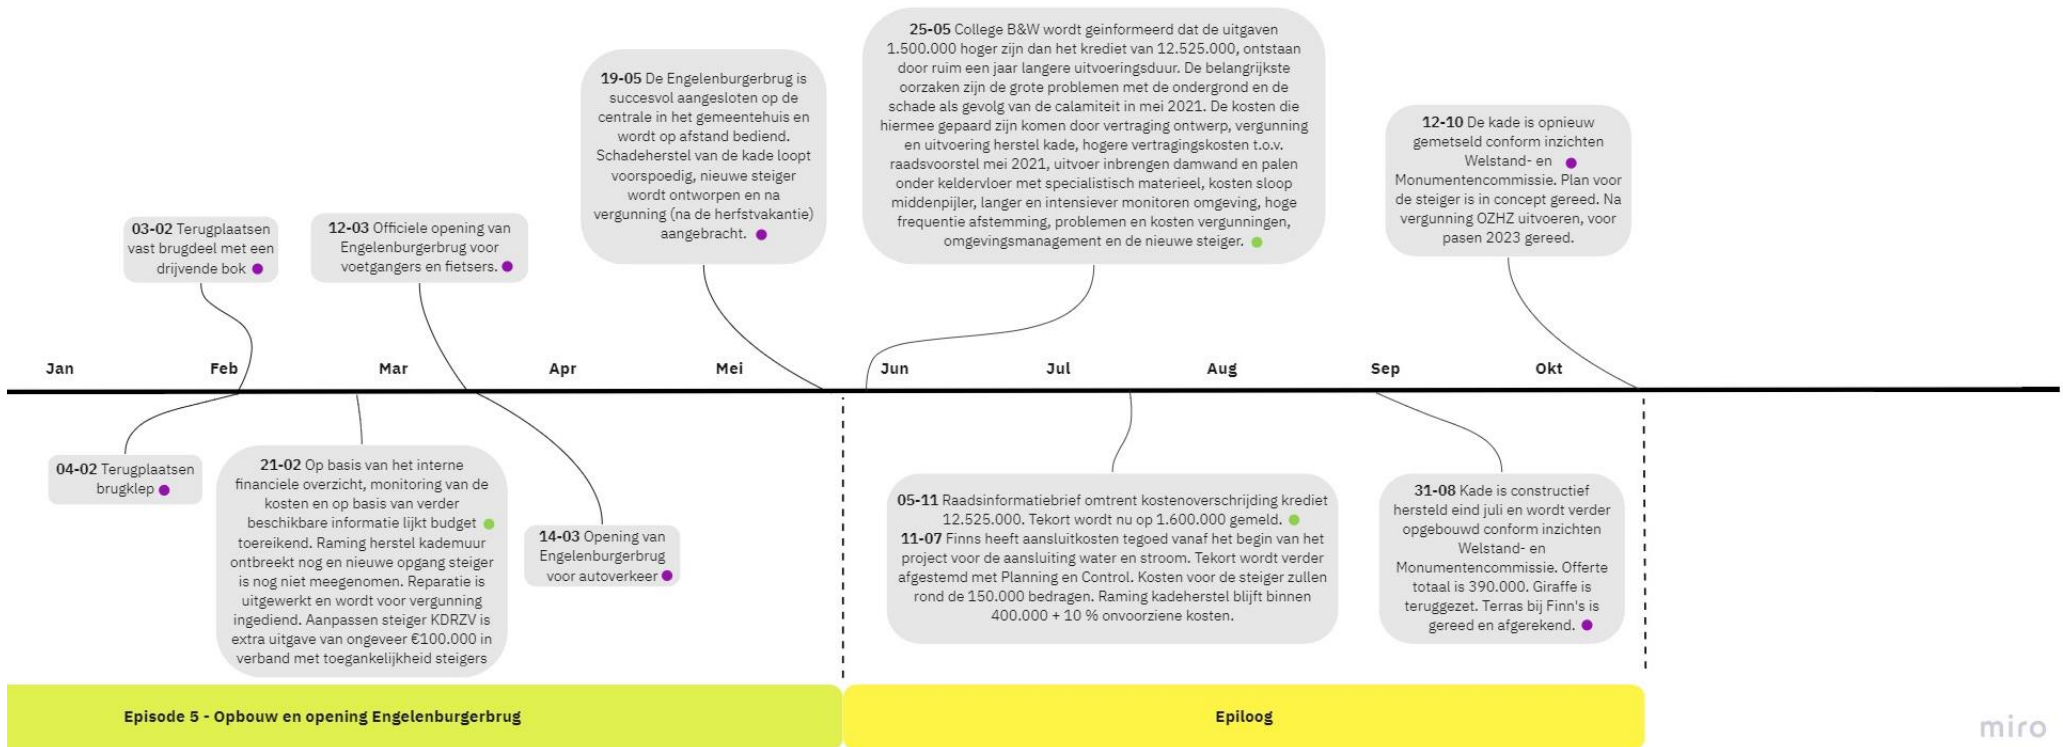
**03-02** Terugplaatsen vast brugdeel met een drijvende bok

**12-03** Officiele opening van Engelenburgerbrug voor voetgangers en fietsers.

**19-05** De Engelenburgerbrug is succesvol aangesloten op de centrale in het gemeentehuis en wordt op afstand bediend. Schadeherstel van de kade loopt voorspoedig, nieuwe steiger wordt ontworpen en na vergunning (na de herfstvakantie) aangebracht.

**25-05** College B&W wordt geinformeerd dat de uitgaven 1.500.000 hoger zijn dan het krediet van 12.525.000, ontstaan door ruim een jaar langere uitvoeringsduur. De belangrijkste oorzaken zijn de grote problemen met de ondergrond en de schade als gevolg van de calamiteit in mei 2021. De kosten die hiermee gepaard zijn komen door vertraging ontwerp, vergunning en uitvoering herstel kade, hogere vertragingskosten t.o.v. raadsvoorstel mei 2021, uitvoer inbrengen damwand en palen onder keldervloer met specialistisch materieel, kosten sloop middenpijler, langer en intensiever monitoren omgeving, hoge frequentie afstemming, problemen en kosten vergunningen, omgevingsmanagement en de nieuwe steiger.

**12-10** De kade is opnieuw gemetseld conform inzichten Welstand- en Monumentencommissie. Plan voor de steiger is in concept gereed. Na vergunning OZHZ uitvoeren, voor pasen 2023 gereed.

Jan Feb Mar Apr Mei Jun Jul Aug Sep Okt

**04-02** Terugplaatsen brugklep

**21-02** Op basis van het interne financiele overzicht, monitoring van de kosten en op basis van verder beschikbare informatie lijkt budget toereikend. Raming herstel kademuur ontbreekt nog en nieuwe opgang steiger is nog niet meegenomen. Reparatie is uitgewerkt en wordt voor vergunning ingediend. Aanpassen steiger KDRZV is extra uitgave van ongeveer €100.000 in verband met toegankelijkheid steigers

**14-03** Opening van Engelenburgerbrug voor autoverkeer

**05-11** Raadsinformatiebrief omtrent kostenoverschrijding krediet 12.525.000. Tekort wordt nu op 1.600.000 gemeld.
**11-07** Finns heeft aansluitkosten tegoed vanaf het begin van het project voor de aansluiting water en stroom. Tekort wordt verder afgestemd met Planning en Control. Kosten voor de steiger zullen rond de 150.000 bedragen. Raming kadeherstel blijft binnen 400.000 + 10 % onvoorziene kosten.

**31-08** Kade is constructief hersteld eind juli en wordt verder opgebouwd conform inzichten Welstand- en Monumentencommissie. Offerte totaal is 390.000. Giraffe is teruggezet. Terras bij Finn's is gereed en afgerekend.

Episode 5 - Opbouw en opening Engelenburgerbrug

Epiloog

miro